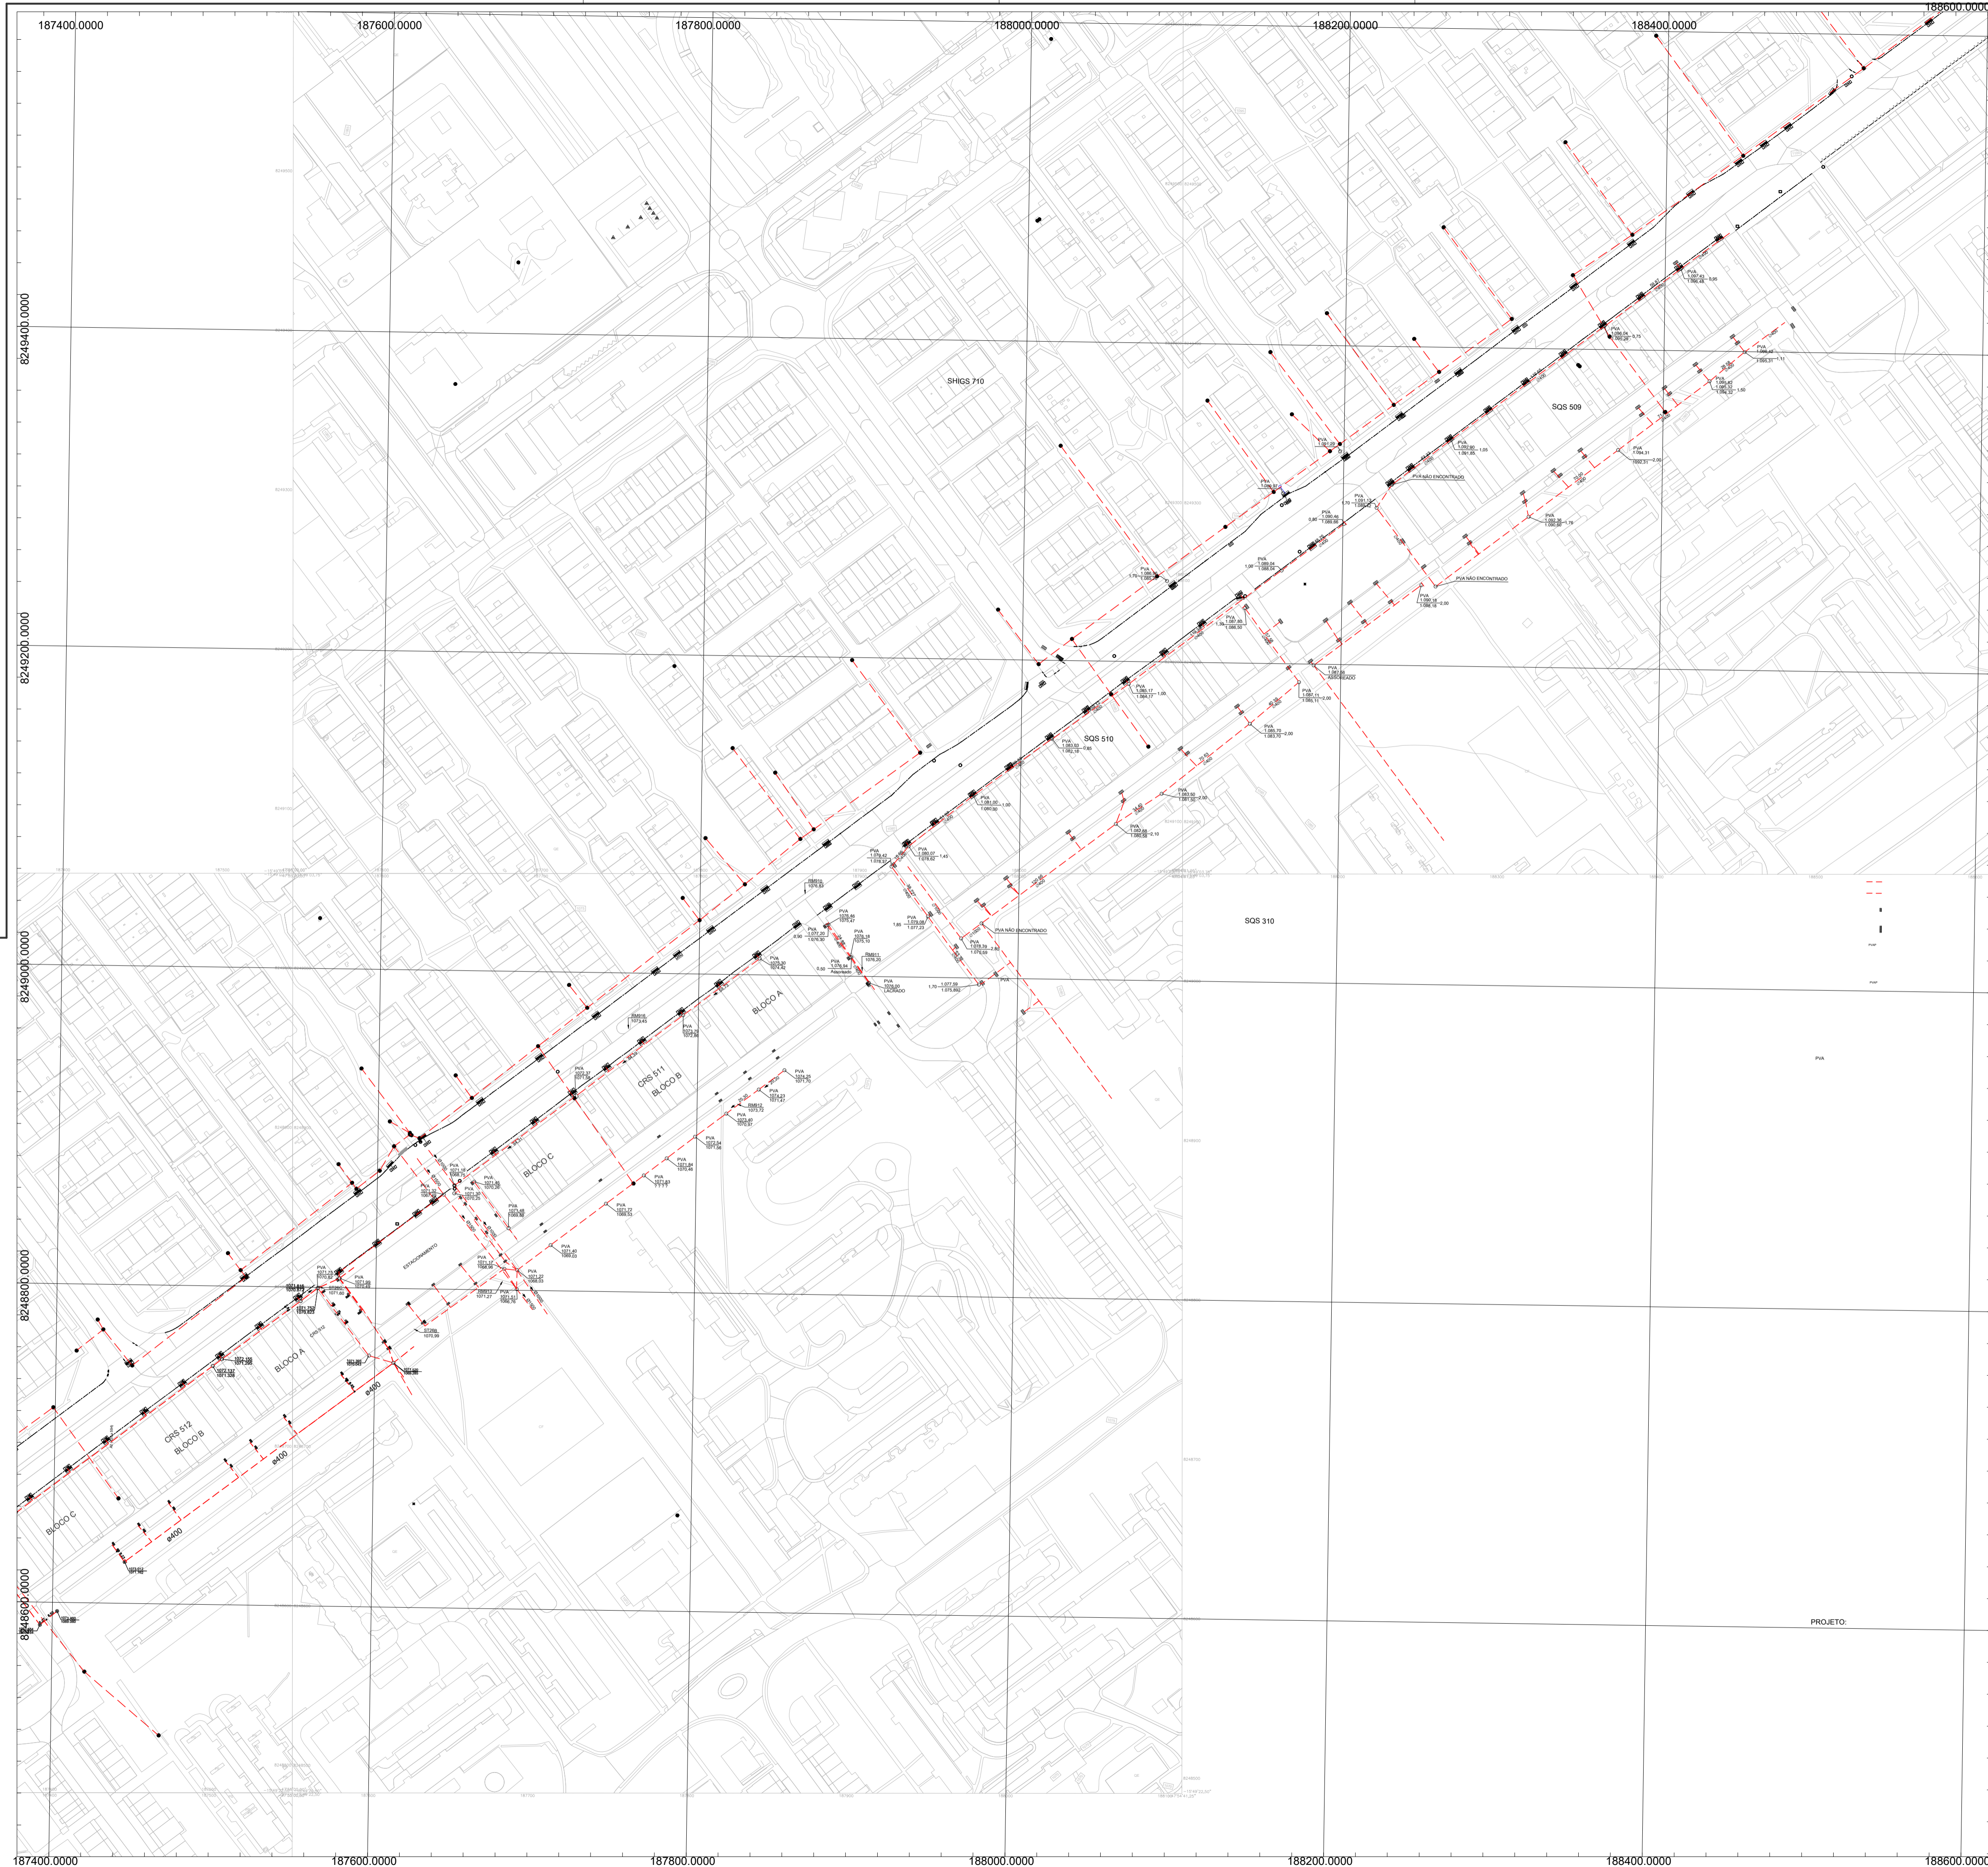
187400.0000
187600.0000
187800.0000
188000.0000
188200.0000
188400.0000
188600.0000

8249400.0000
8249200.0000
8249000.0000
8248800.0000
8248600.0000

SHIGS 710
SQS 509
SQS 510
SQS 310
CRS 511
BLOCO A
BLOCO B
BLOCO C
CRS 512
BLOCO A
BLOCO B
BLOCO C
ESTACIONAMENTO

PVA NÃO ENCONTRADO
PVA NÃO ENCONTRADO
PVA NÃO ENCONTRADO
PVA
ASSOREADO
LACRADO

ø400
ø400
ø400

PVA

PROJETO:

187400.0000
187600.0000
187800.0000
188000.0000
188200.0000
188400.0000
188600.0000